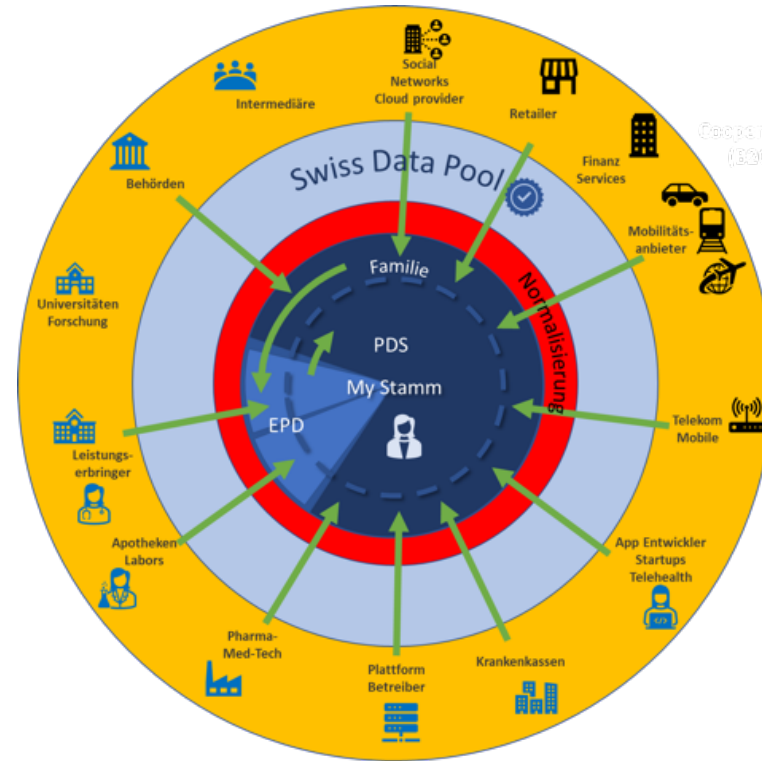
Social Networks Cloud provider

Intermediäre

Retailer

Finanz Services

Behörden

Swiss Data Pool

Mobilitätsanbieter

Universitäten Forschung

Familie

Normalisierung

PDS

My Stamm

EPD

Telekom Mobile

Leistungserbringer

Apotheken Labors

App Entwickler Startups Telehealth

Pharma-Med-Tech

Plattform Betreiber

Krankenkassen

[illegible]